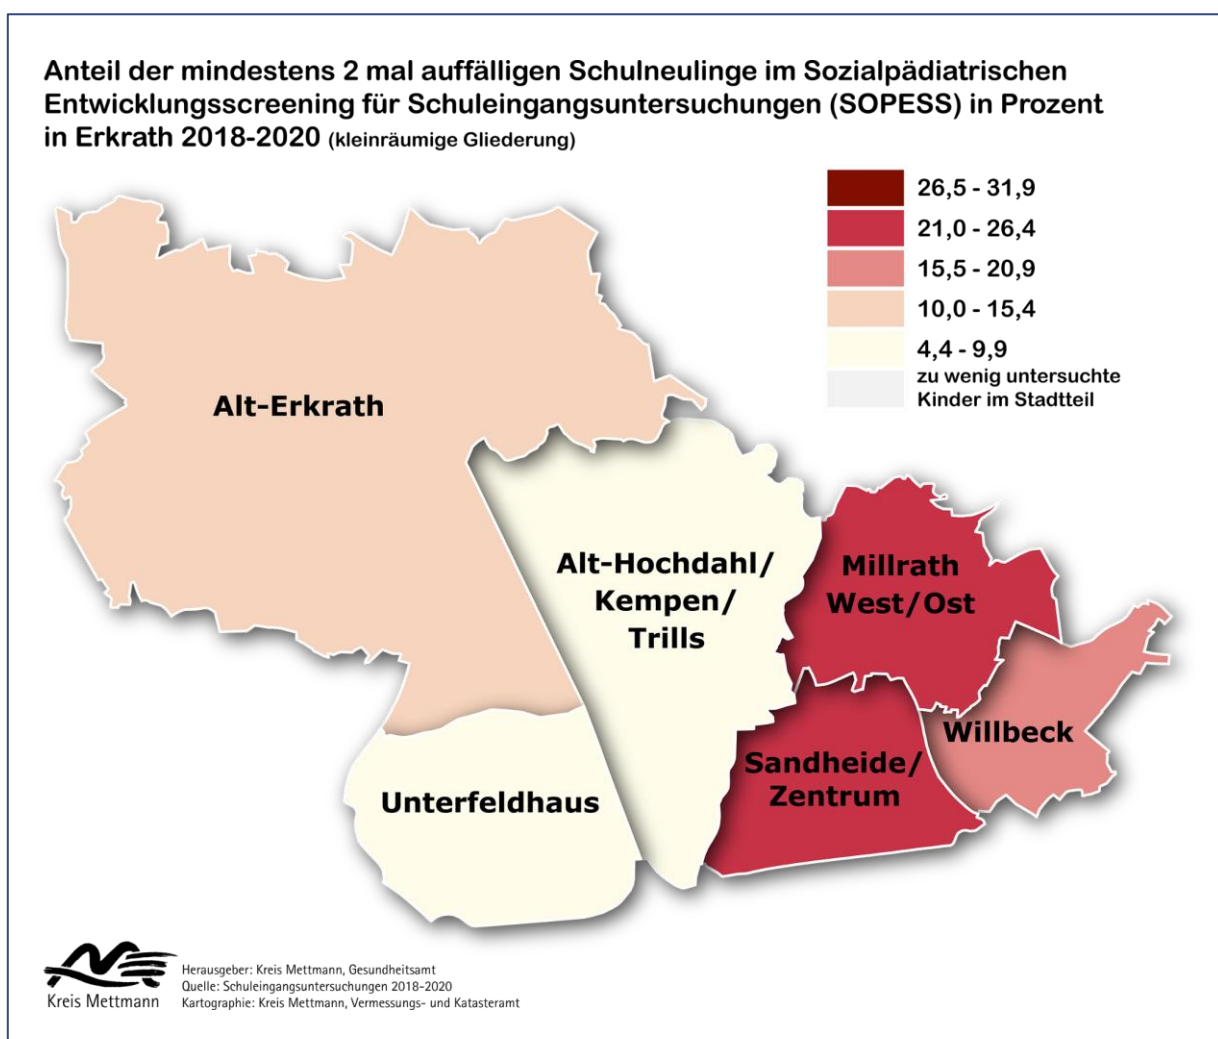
Anteil der mindestens 2 mal auffälligen Schulneulinge im Sozialpädiatrischen Entwicklungsscreening für Schuleingangsuntersuchungen (SOPESS) in Prozent in Erkrath 2018-2020 (kleinräumige Gliederung)

26,5 - 31,9
21,0 - 26,4
15,5 - 20,9
10,0 - 15,4
4,4 - 9,9
zu wenig untersuchte Kinder im Stadtteil

Alt-Erkrath
Alt-Hochdahl/ Kempen/ Trills
Millrath West/Ost
Willbeck
Sandheide/ Zentrum
Unterfeldhaus

Kreis Mettmann
Herausgeber: Kreis Mettmann, Gesundheitsamt
Quelle: Schuleingangsuntersuchungen 2018-2020
Kartographie: Kreis Mettmann, Vermessungs- und Katasteramt